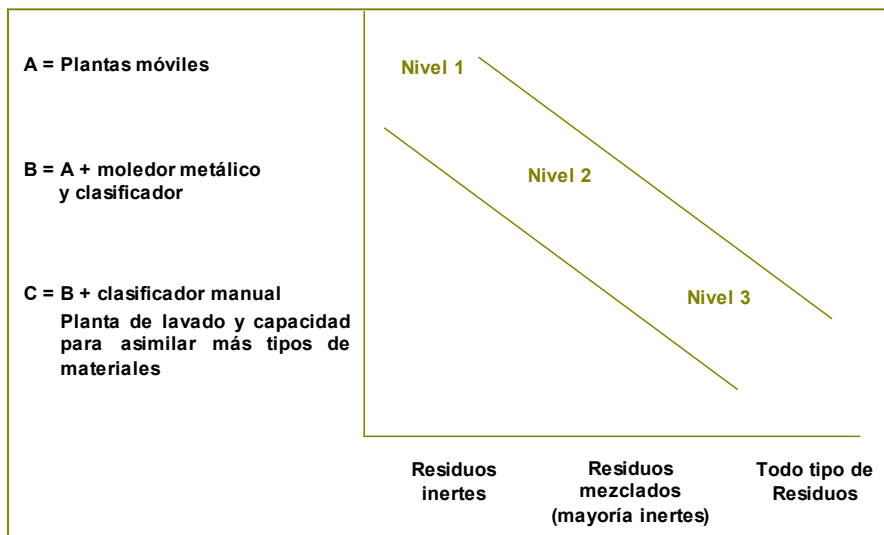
A = Plantas móviles

B = A + moledor metálico y clasificador

C = B + clasificador manual
Planta de lavado y capacidad para asimilar más tipos de materiales

Nivel 1

Nivel 2

Nivel 3

Residuos inertes

Residuos mezclados (mayoría inertes)

Todo tipo de Residuos